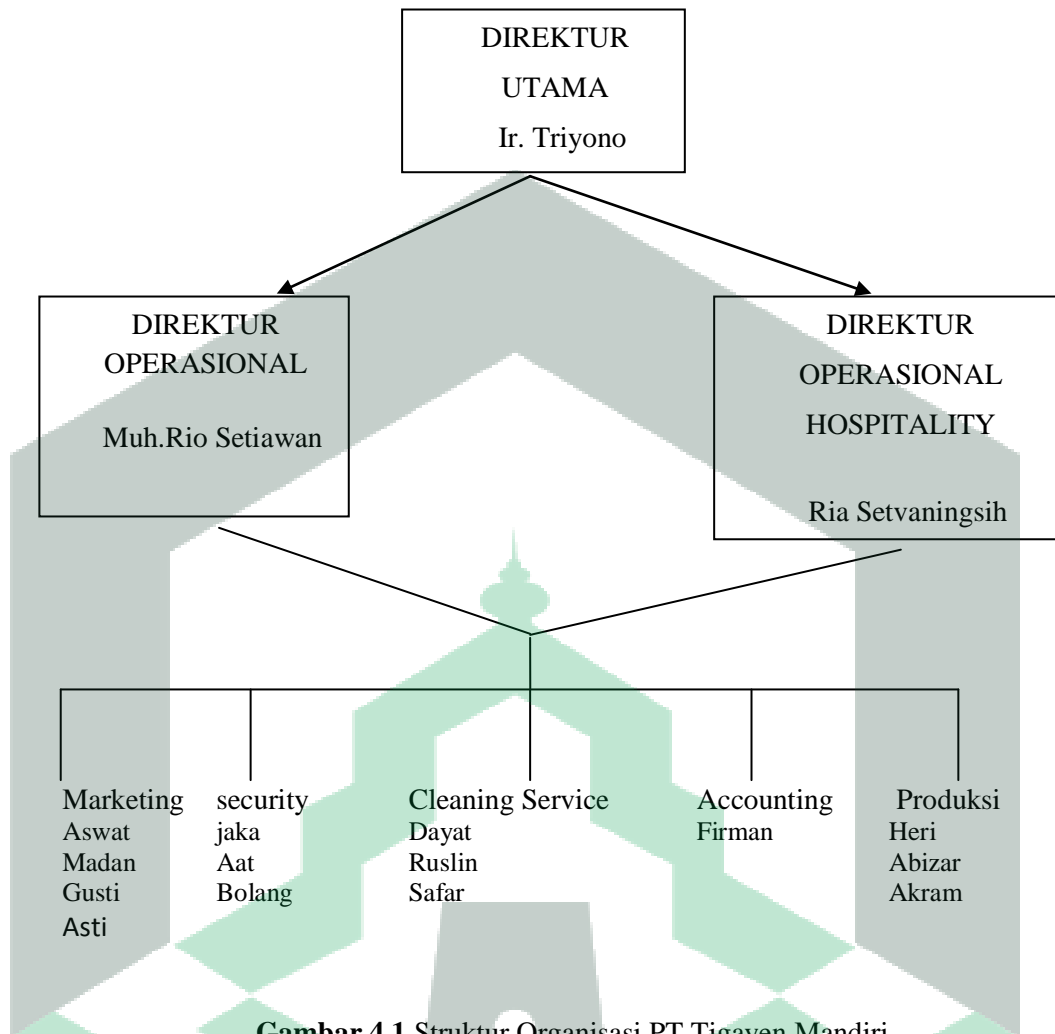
DIREKTUR UTAMA
Ir. Triyono

DIREKTUR OPERASIONAL
Muh.Rio Setiawan

DIREKTUR OPERASIONAL HOSPITALITY
Ria Setvaningsih

Marketing
Aswat
Madan
Gusti
Asti

security
jaka
Aat
Bolang

Cleaning Service
Dayat
Ruslin
Safar

Accounting
Firman

Produksi
Heri
Abizar
Akram

**Gambar 4.1** Struktur Organisasi PT Tigaven Mandiri